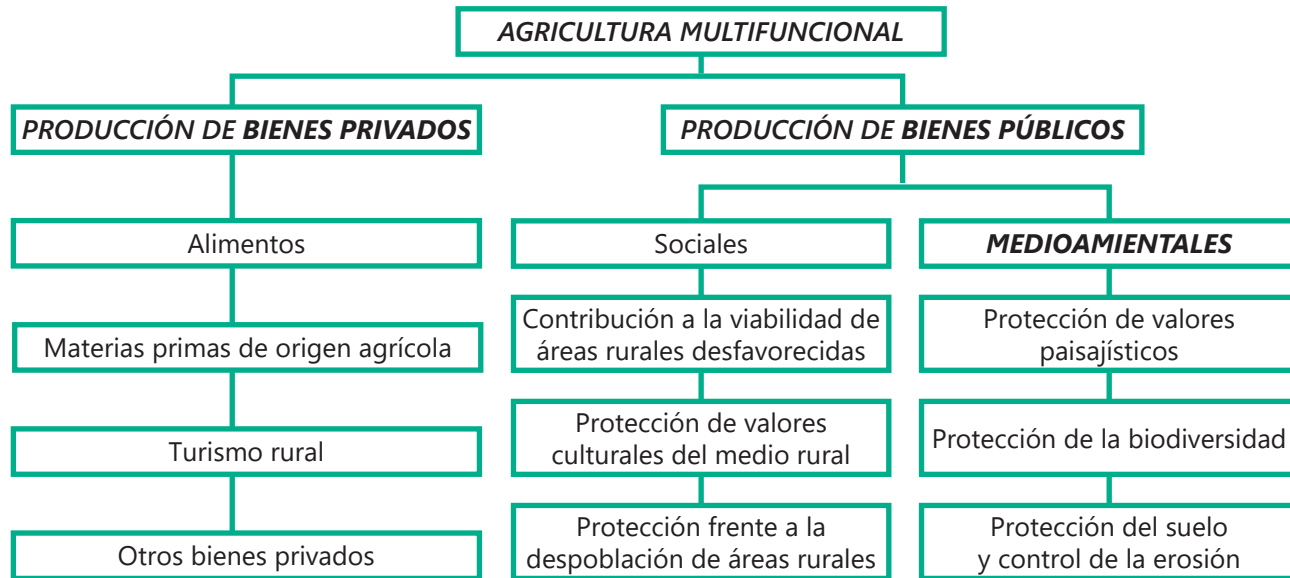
AGRICULTURA MULTIFUNCIONAL

PRODUCCIÓN DE BIENES PRIVADOS

Alimentos

Materias primas de origen agrícola

Turismo rural

Otros bienes privados

PRODUCCIÓN DE BIENES PÚBLICOS

Sociales

Contribución a la viabilidad de áreas rurales desfavorecidas

Protección de valores culturales del medio rural

Protección frente a la despoblación de áreas rurales

MEDIOAMIENTALES

Protección de valores paisajísticos

Protección de la biodiversidad

Protección del suelo y control de la erosión